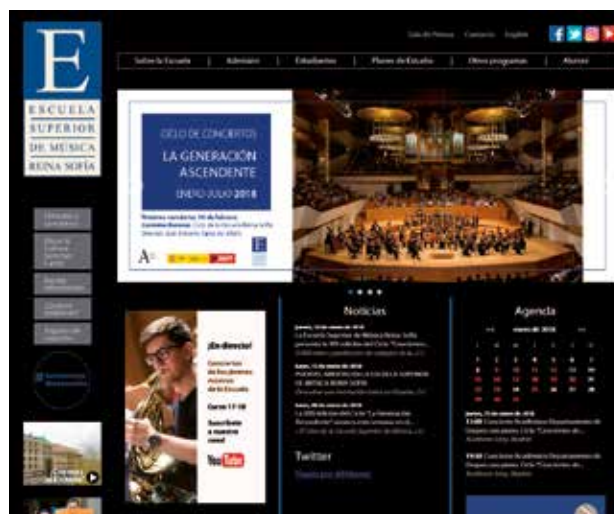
E
ESCUELA
SUPERIOR
DE MÚSICA
REINA SOFÍA

Guía del Músico | Contacto | English

Sobre la Escuela | Admisión | Estudiantes | Planes de Estudio | Otros programas | Alumni

CICLO DE CONCIERTOS
LA GENERACIÓN ASCENDENTE
ENERO-JULIO 2018

Noticias

Agenda

¡En directo!

YouTube

Twitter
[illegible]